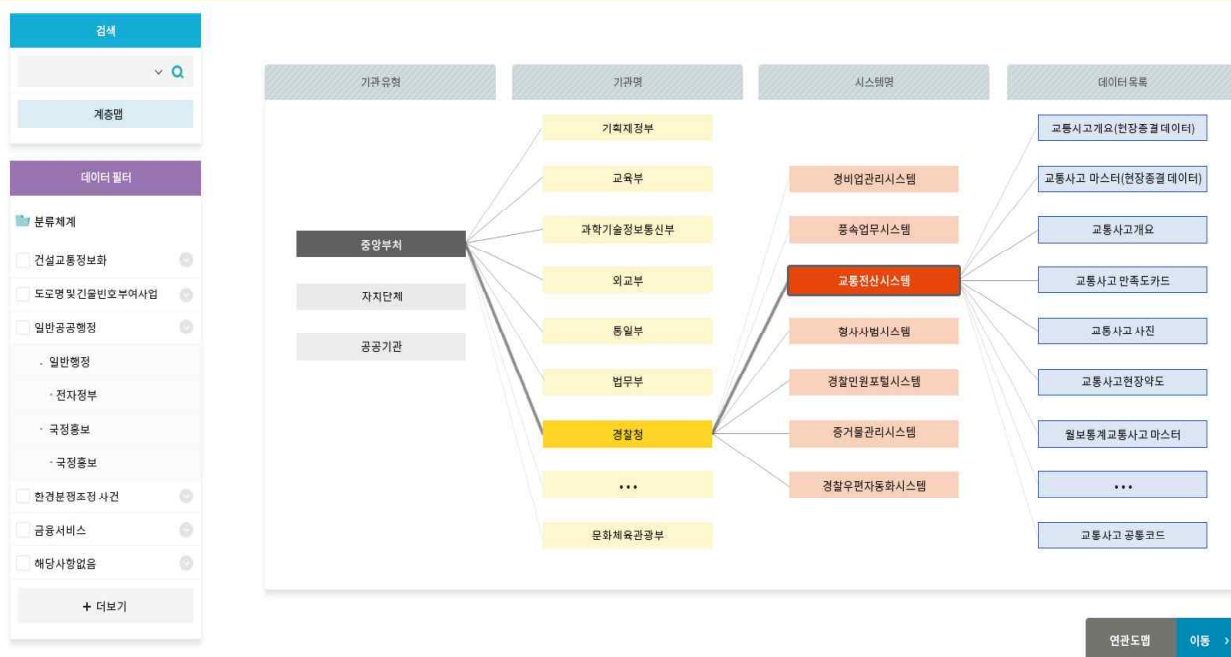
검색

계층맵

데이터 필터

분류체계

건설교통정보화

도로명및건물번호부여사업

일반공공행정

· 일반행정

· 전자정부

· 국정홍보

· 국정홍보

한경분쟁조정 사건

금융서비스

해당사항없음

+ 더보기

| 기관유형 | 기관명 | 시스템명 | 데이터목록 |
|---|---|---|---|
| 중앙부처 | 기획재정부 | 경비업관리시스템 | 교통시고개요(현장종결 데이터) |
| 자치단체 | 교육부 | 풍속업무시스템 | 교통사고 마스터(현장종결 데이터) |
| 공공기관 | 과학기술정보통신부 | 교통전산시스템 | 교통사고개요 |
| | 외교부 | 형사사법시스템 | 교통사고 만족도카드 |
| | 통일부 | 경찰민원포털시스템 | 교통사고 사진 |
| | 법무부 | 증거물관리시스템 | 교통사고현장약도 |
| | 경찰청 | 경찰우편자동화시스템 | 월보통계교통사고 마스터 |
| | ••• | | ••• |
| | 문화체육관광부 | | 교통사고 공통코드 |

연관도맵

이동 >